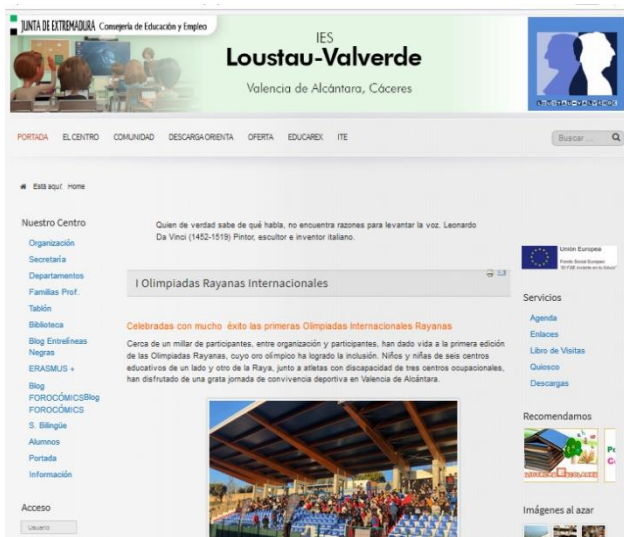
JUNTA DE EXTREMADURA Consejería de Educación y Empleo

IES
Loustau-Valverde
Valencia de Alcántara, Cáceres

PORTADA EL CENTRO COMUNIDAD DESCARGA ORIENTA OFERTA EDUCAREX ITE

Buscar ...

Está aquí: Home

Nuestro Centro
Organización
Secretaría
Departamentos
Familias Prof.
Tablón
Biblioteca
Blog EntreLíneas Negras
ERASMUS +
Blog FOROCÓMICSBlog FOROCÓMICS
S. Bilingüe
Alumnos
Portada
Información

Acceso
Usuario

Quien de verdad sabe de qué habla, no encuentra razones para levantar la voz. Leonardo Da Vinci (1452-1519) Pintor, escultor e inventor italiano.

I Olimpiadas Rayanas Internacionales

Celebradas con mucho éxito las primeras Olimpiadas Internacionales Rayanas

Cerca de un millar de participantes, entre organización y participantes, han dado vida a la primera edición de las Olimpiadas Rayanas, cuyo oro olímpico ha logrado la inclusión. Niños y niñas de seis centros educativos de un lado y otro de la Raya, junto a atletas con discapacidad de tres centros ocupacionales, han disfrutado de una grata jornada de convivencia deportiva en Valencia de Alcántara.

Unión Europea
Fondo Social Europeo
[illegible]

Servicios
Agenda
Enlaces
Libro de Visitas
Quiosco
Descargas

Recomendamos

Imágenes al azar